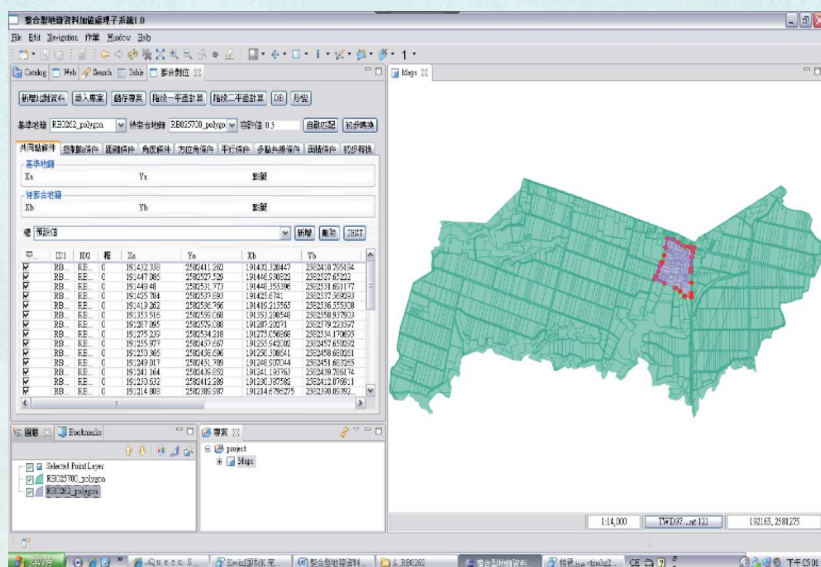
整合型地籍資料加值處理子系統1.0

File Edit Navigation 作業 Window Help

Catalog Web Search Table 整合對位

Maps

新增比對資料 匯入專案 儲存專案 陪綫一平面計算 陪綫二平面計算 DE 形狀

基準地籍 RB0262_polygon 待套合地籍 RB025700_polygon 容許值 0.5 自動配記 初步轉換

共同點條件

基準地籍

Xa Ya 點號

待套合地籍

Xb Yb 點號

類 預設值 新增 刪除 TEST

| | ID1 | ID2 | 權 | Xa | Ya | Xb | Yb |
|---|---|---|---|---|---|---|---|
| ☑ | RB... | RB... | 0 | 191432.330 | 2582411.262 | 191432.330447 | 2582410.795194 |
| ☑ | RB... | RB... | 0 | 191447.865 | 2582527.525 | 191446.536822 | 2582527.67222 |
| ☑ | RB... | RB... | 0 | 191448.48 | 2582531.973 | 191448.355396 | 2582531.651177 |
| ☑ | RB... | RB... | 0 | 191425.784 | 2582537.690 | 191425.6741 | 2582537.369293 |
| ☑ | RB... | RB... | 0 | 191419.262 | 2582536.766 | 191419.215565 | 2582536.355308 |
| ☑ | RB... | RB... | 0 | 191353.516 | 2582550.160 | 191353.298548 | 2582550.937903 |
| ☑ | RB... | RB... | 0 | 191287.865 | 2582579.088 | 191287.20271 | 2582579.223597 |
| ☑ | RB... | RB... | 0 | 191275.219 | 2582534.218 | 191275.056886 | 2582534.170695 |
| ☑ | RB... | RB... | 0 | 191255.977 | 2582457.667 | 191255.942002 | 2582457.659292 |
| ☑ | RB... | RB... | 0 | 191250.365 | 2582458.696 | 191250.308641 | 2582458.683051 |
| ☑ | RB... | RB... | 0 | 191249.017 | 2582451.789 | 191248.900744 | 2582451.652353 |
| ☑ | RB... | RB... | 0 | 191241.164 | 2582439.832 | 191241.135763 | 2582439.266174 |
| ☑ | RB... | RB... | 0 | 191230.632 | 2582412.289 | 191230.397582 | 2582412.07659 |
| ☑ | RB... | RB... | 0 | 191214.808 | 2582389.987 | 191214.6795275 | 2582390.05392 |

圖層 Bookmarks

Selected Point Layer
RB025700_polygon
RB0262_polygon

專案

project
Maps

1:14,000 TWD97 ...nt 121 192165, 2581275